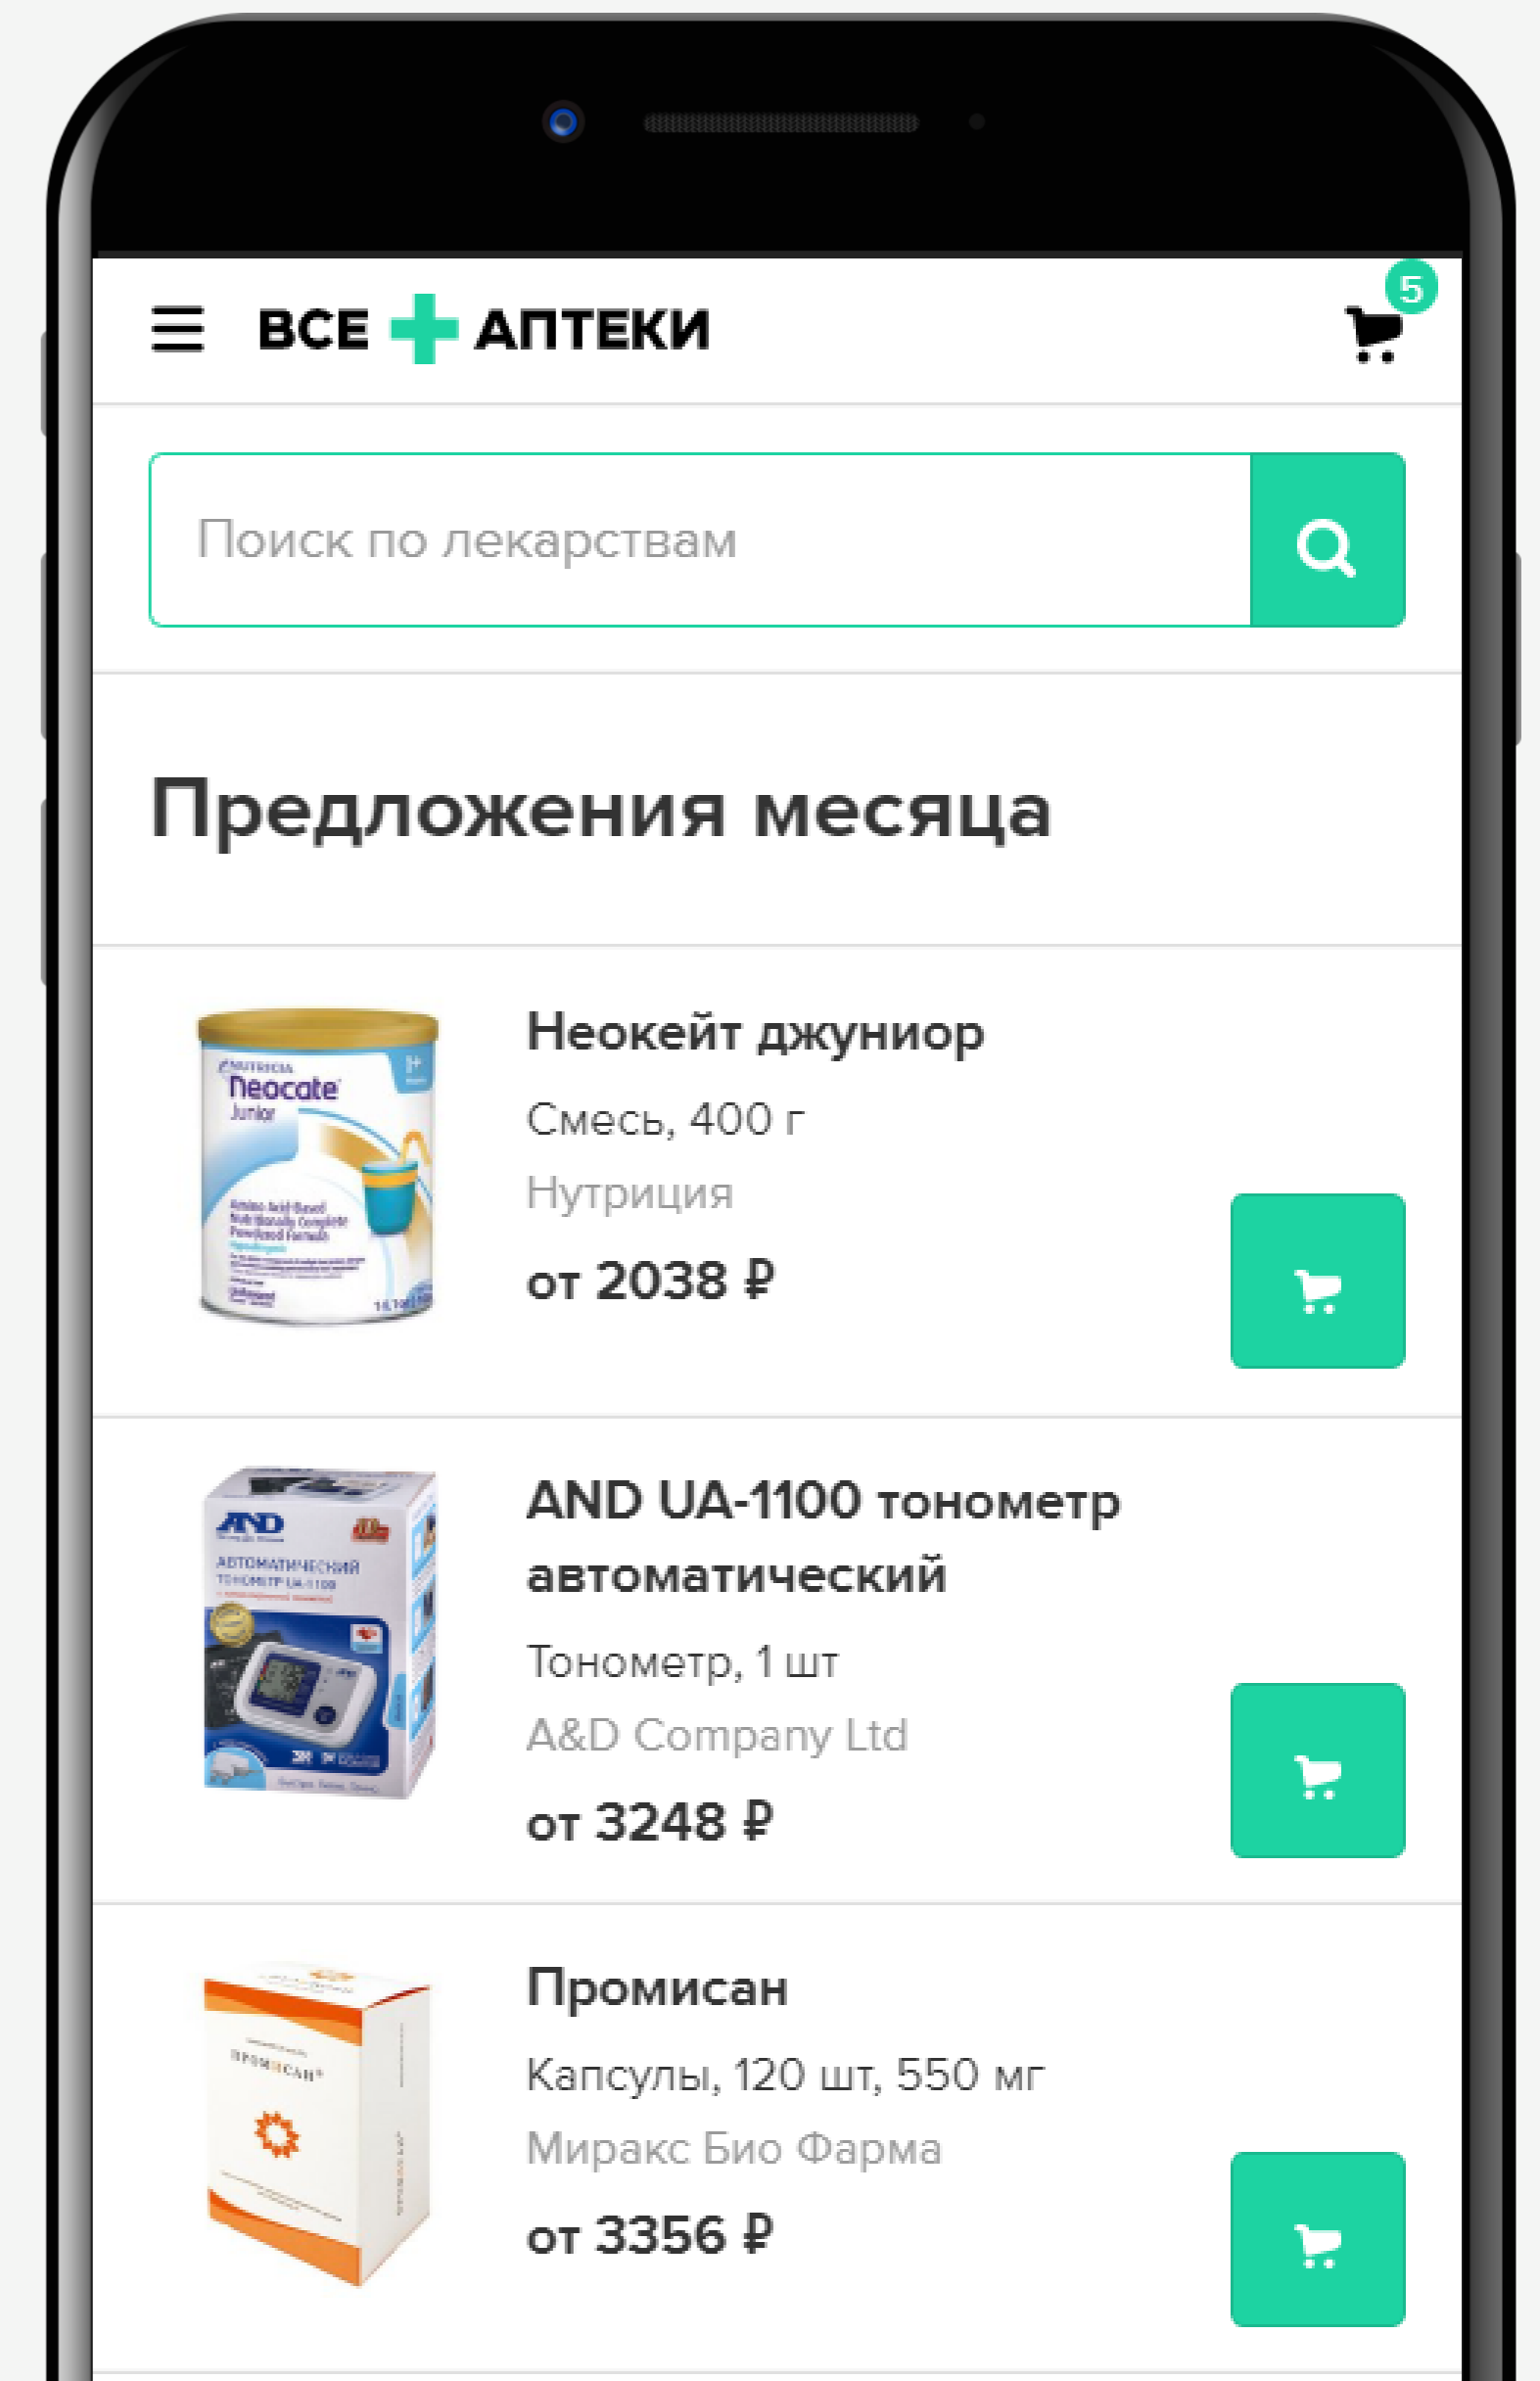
ВСЕ АПТЕКИ

5

Поиск по лекарствам

Предложения месяца

NUTRICIA
Neocate
Junior

Неокейт джуниор

Смесь, 400 г

Нутриция

от 2038 ₽

AND
АВТОМАТИЧЕСКИЙ ТОНОМЕТР UA-1100

AND UA-1100 тонометр автоматический

Тонометр, 1 шт

A&D Company Ltd

от 3248 ₽

ПРОМИСАН

Промисан

Капсулы, 120 шт, 550 мг

Миракс Био Фарма

от 3356 ₽